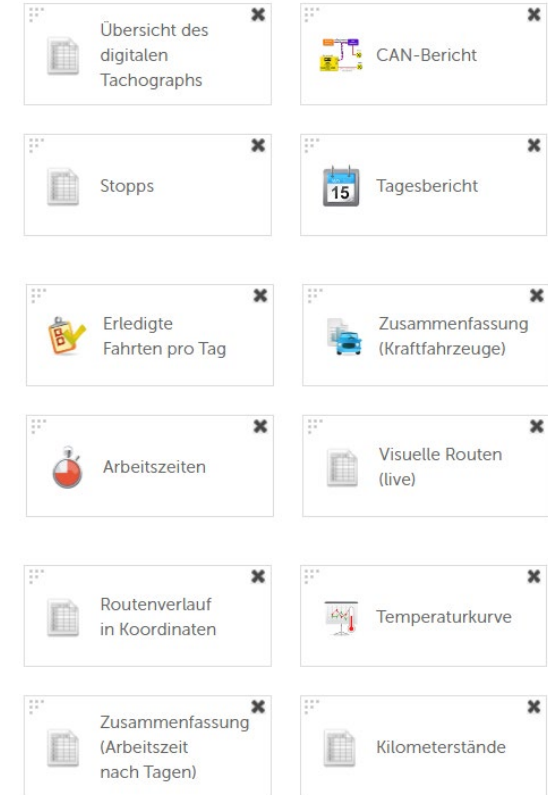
Übersicht des digitalen Tachographs

CAN-Bericht

Stopps

15 Tagesbericht

Erledigte Fahrten pro Tag

Zusammenfassung (Kraftfahrzeuge)

Arbeitszeiten

Visuelle Routen (live)

Routenverlauf in Koordinaten

Temperaturkurve

Zusammenfassung (Arbeitszeit nach Tagen)

Kilometerstände